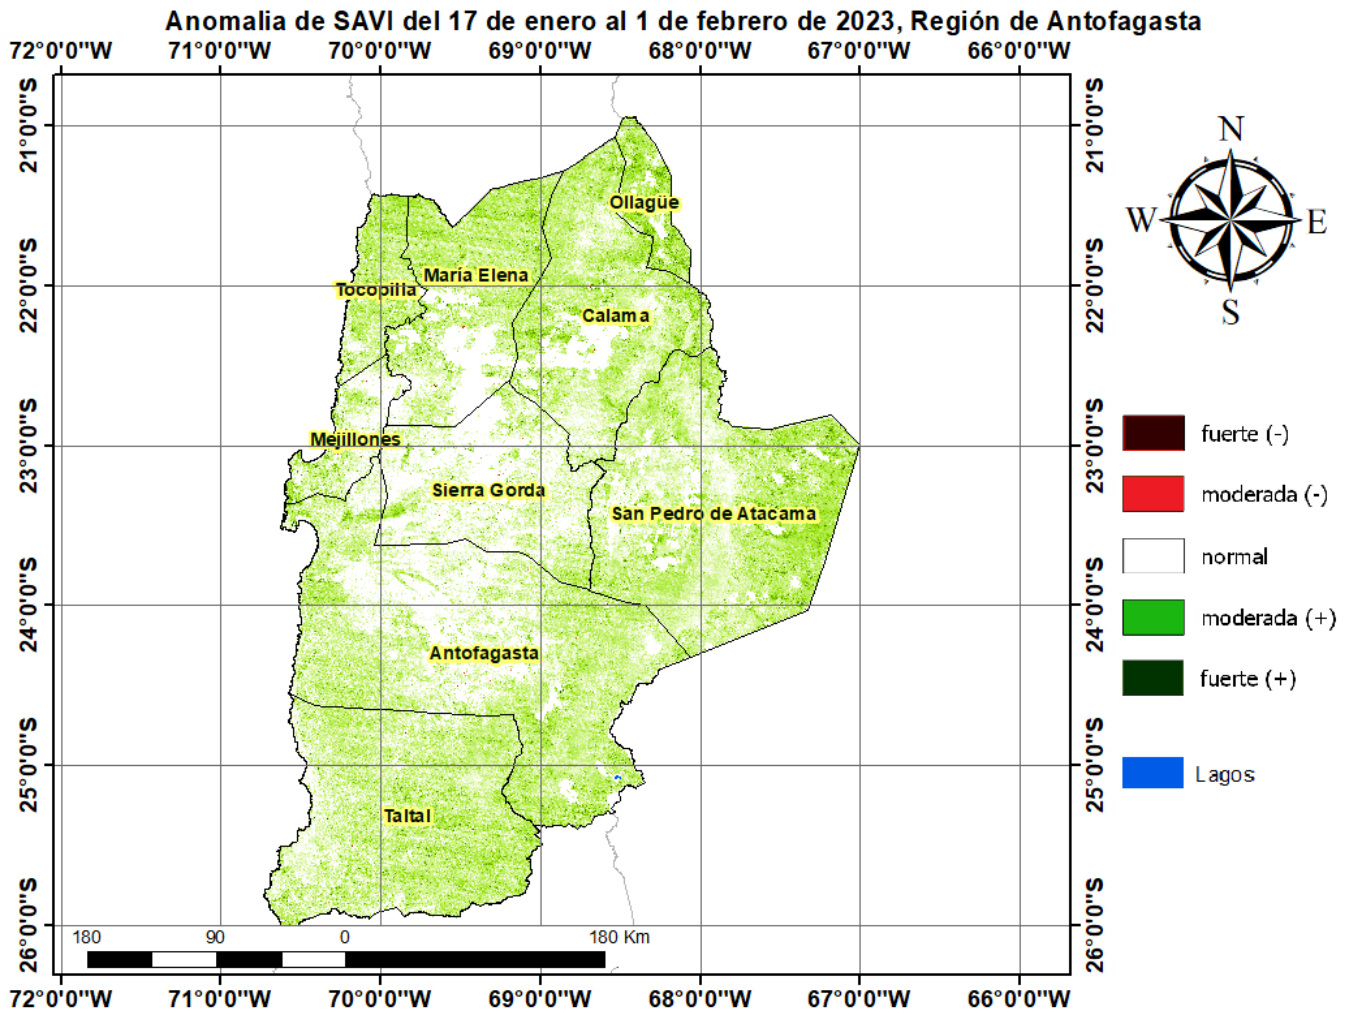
Anomalia de SAVI del 17 de enero al 1 de febrero de 2023, Región de Antofagasta

72°0'0"W 71°0'0"W 70°0'0"W 69°0'0"W 68°0'0"W 67°0'0"W 66°0'0"W

21°0'0"S
22°0'0"S
23°0'0"S
24°0'0"S
25°0'0"S
26°0'0"S

Ollagüe
María Elena
Tocopilla
Calama
Mejillones
Sierra Gorda
San Pedro de Atacama
Antofagasta
Taltal

N
W
E
S

fuerte (-)
moderada (-)
normal
moderada (+)
fuerte (+)
Lagos

180 90 0 180 Km

21°0'0"S
22°0'0"S
23°0'0"S
24°0'0"S
25°0'0"S
26°0'0"S

72°0'0"W 71°0'0"W 70°0'0"W 69°0'0"W 68°0'0"W 67°0'0"W 66°0'0"W